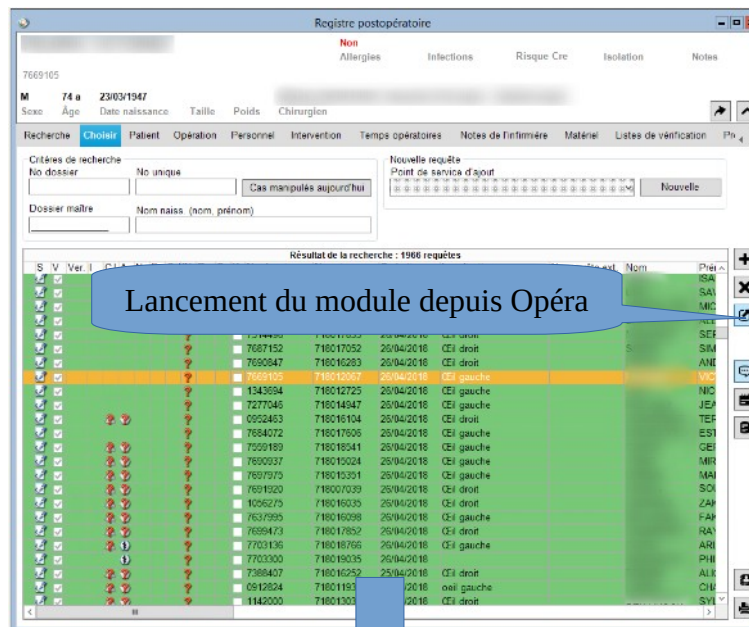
Registre postopératoire

Non
Allergies Infections Risque Cre Isolation Notes

7669105

M 74 a 23/03/1947
Sexe Âge Date naissance Taille Poids Chirurgien

Recherche Choisir Patient Opération Personnel Intervention Temps opératoires Notes de l'infirmière Matériel Listes de vérification Pr

Critères de recherche
No dossier
No unique
Cas manipulés aujourd'hui
Dossier maître
Nom naiss. (nom, prénom)

Nouvelle requête
Point de service d'ajout
Nouvelle

Résultat de la recherche : 1966 requêtes

S V Ver. I C I A Nom Pré

Lancement du module depuis Opéra

| | | |
|---|---|---|
| 7687152 | 718017052 | 26/04/2018 | Œil droit |
| 7690847 | 718016283 | 26/04/2018 | Œil droit |
| 7669105 | 718012067 | 26/04/2018 | Œil gauche |
| 1343694 | 718012725 | 26/04/2018 | Œil gauche |
| 7277046 | 718014947 | 26/04/2018 | Œil gauche |
| 0952463 | 718016104 | 26/04/2018 | Œil droit |
| 7684072 | 718017606 | 26/04/2018 | Œil gauche |
| 7559189 | 718018541 | 26/04/2018 | Œil gauche |
| 7690937 | 718015024 | 26/04/2018 | Œil gauche |
| 7697975 | 718015351 | 26/04/2018 | Œil gauche |
| 7691920 | 718007039 | 26/04/2018 | Œil droit |
| 1056275 | 718016035 | 26/04/2018 | Œil droit |
| 7637995 | 718016098 | 26/04/2018 | Œil gauche |
| 7699473 | 718017852 | 26/04/2018 | Œil droit |
| 7703136 | 718018766 | 26/04/2018 | Œil gauche |
| 7703300 | 718019035 | 26/04/2018 | |
| 7388407 | 718016252 | 25/04/2018 | Œil droit |
| 0912824 | 71801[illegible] | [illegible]/2018 | oeil gauche |
| 1142000 | 71801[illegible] | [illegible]/2018 | Œil droit |